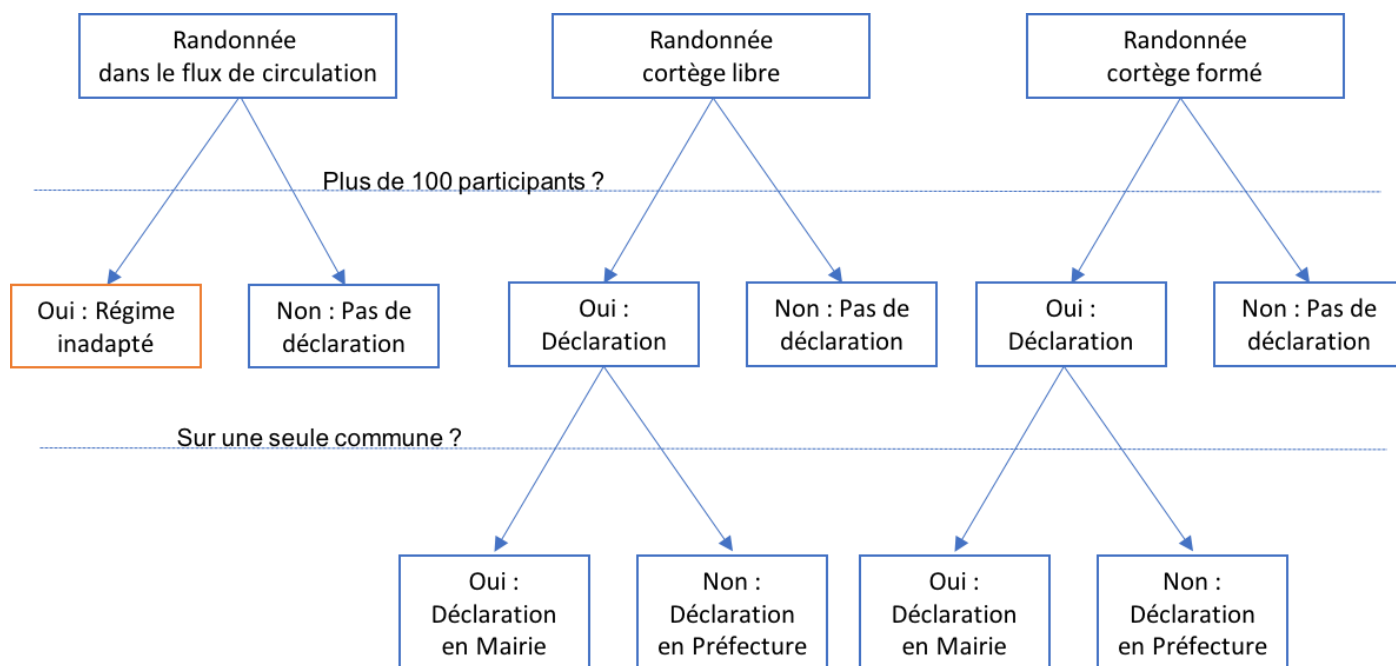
Randonnée dans le flux de circulation

Randonnée cortège libre

Randonnée cortège formé

Plus de 100 participants ?

Oui : Régime inadapté

Non : Pas de déclaration

Oui : Déclaration

Non : Pas de déclaration

Oui : Déclaration

Non : Pas de déclaration

Sur une seule commune ?

Oui : Déclaration en Mairie

Non : Déclaration en Préfecture

Oui : Déclaration en Mairie

Non : Déclaration en Préfecture